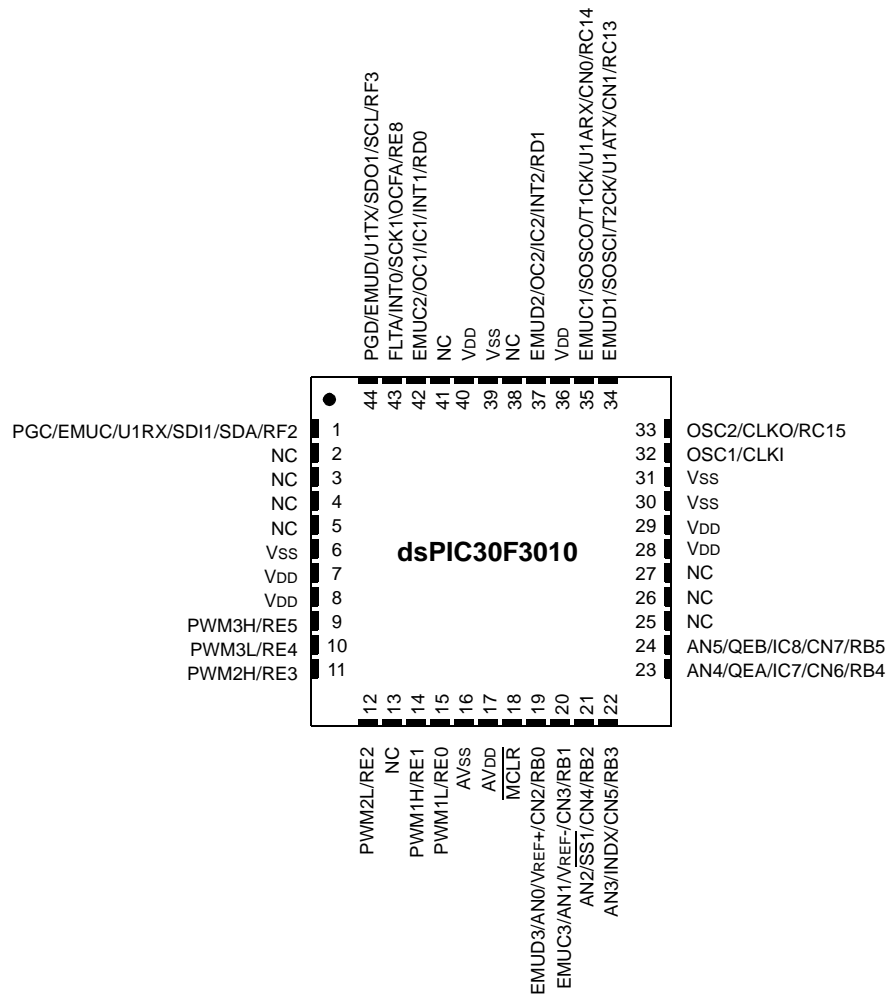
PGD/EMUD/U1TX/SDO1/SCL/RF3
FLTA/INT0/SCK1/OCFA/RE8
EMUC2/OC1/IC1/INT1/RD0
NC
VDD
VSS
NC
EMUD2/OC2/IC2/INT2/RD1
VDD
EMUC1/SOSCO/T1CK/U1ARX/CN0/RC14
EMUD1/SOSCI/T2CK/U1ATX/CN1/RC13

44 43 42 41 40 39 38 37 36 35 34

PGC/EMUC/U1RX/SDI1/SDA/RF2 1
NC 2
NC 3
NC 4
NC 5
VSS 6
VDD 7
VDD 8
PWM3H/RE5 9
PWM3L/RE4 10
PWM2H/RE3 11

dsPIC30F3010

33 OSC2/CLKO/RC15
32 OSC1/CLKI
31 VSS
30 VSS
29 VDD
28 VDD
27 NC
26 NC
25 NC
24 AN5/QEB/IC8/CN7/RB5
23 AN4/QEA/IC7/CN6/RB4

12 13 14 15 16 17 18 19 20 21 22

PWM2L/RE2
NC
PWM1H/RE1
PWM1L/RE0
AVSS
AVDD
$\overline{MCLR}$
EMUD3/AN0/VREF+/CN2/RB0
EMUC3/AN1/VREF-/CN3/RB1
AN2/$\overline{SS1}$/CN4/RB2
AN3/INDX/CN5/RB3